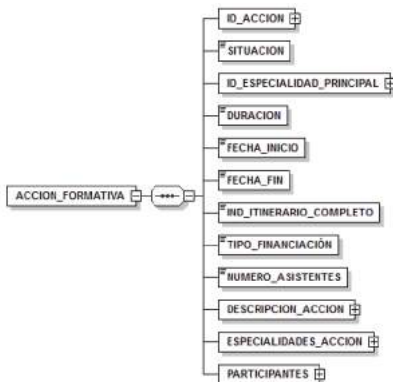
ACCION_FORMATIVA

ID_ACCION

SITUACION

ID_ESPECIALIDAD_PRINCIPAL

DURACION

FECHA_INICIO

FECHA_FIN

IND_ITINERARIO_COMPLETO

TIPO_FINANCIACIÓN

NUMERO_ASISTENTES

DESCRIPCION_ACCION

ESPECIALIDADES_ACCION

PARTICIPANTES